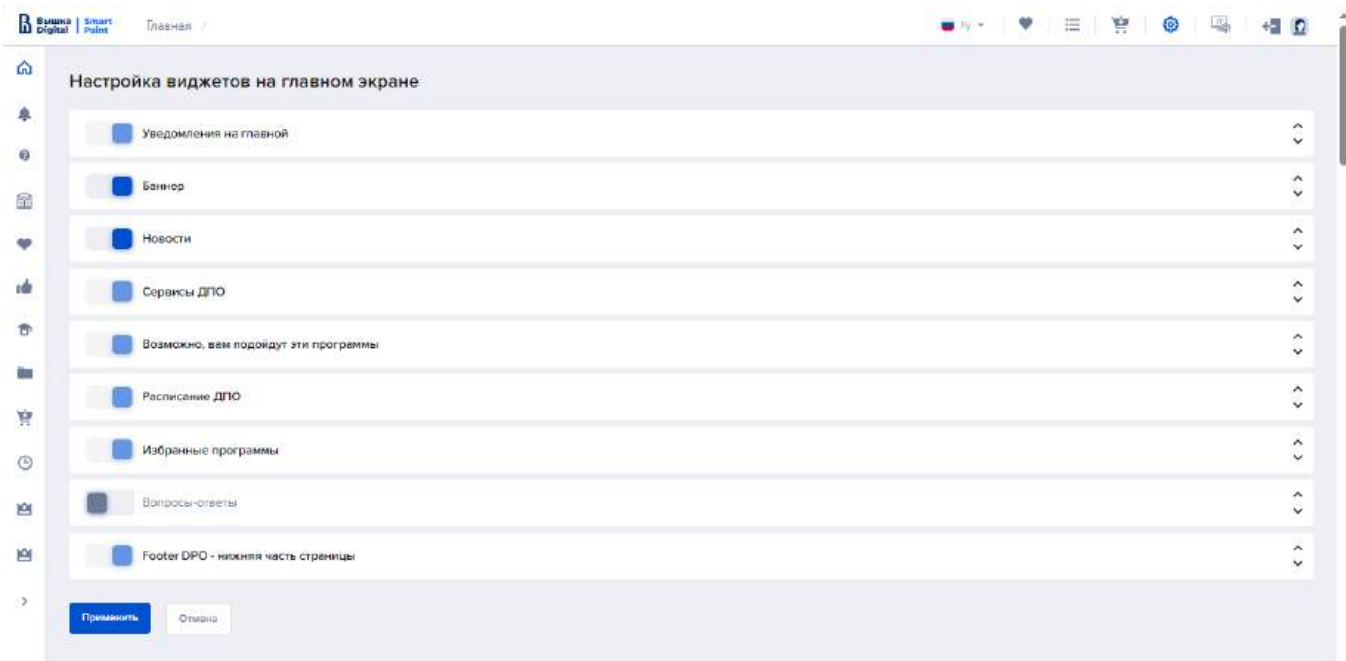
Вышка Digital | Smart Point

Главная /

ru

Настройка виджетов на главном экране

Уведомления на главной

Баннер

Новости

Сервисы ДПО

Возможно, вам подойдут эти программы

Расписание ДПО

Избранные программы

Вопросы-ответы

Footer DPO - нижняя часть страницы

Применить

Отмена